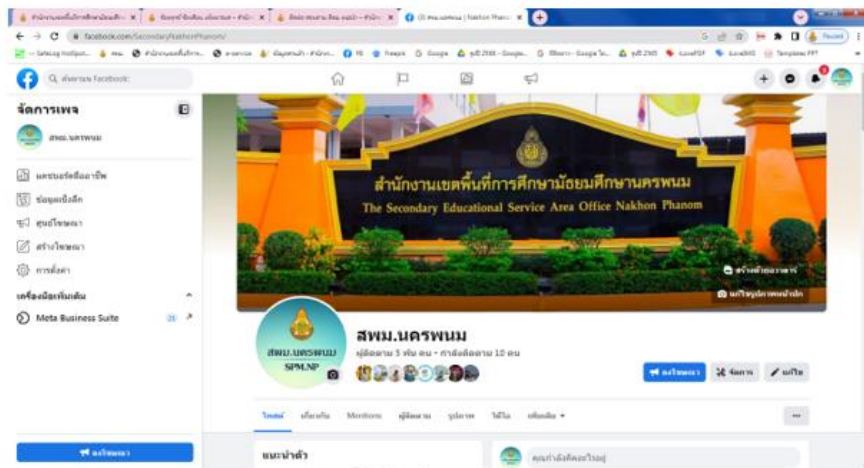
facebook.com/SecondaryNakhonPhanom/

Q ค้นหาบน Facebook

จัดการเพจ

สพม.นครพนม

Meta Business Suite

สำนักงานเขตพื้นที่การศึกษามัธยมศึกษานครพนม

The Secondary Educational Service Area Office Nakhon Phanom

สพม.นครพนม

สพม.นครพนม
SPM.NP

Mentions

แนะนำตัว